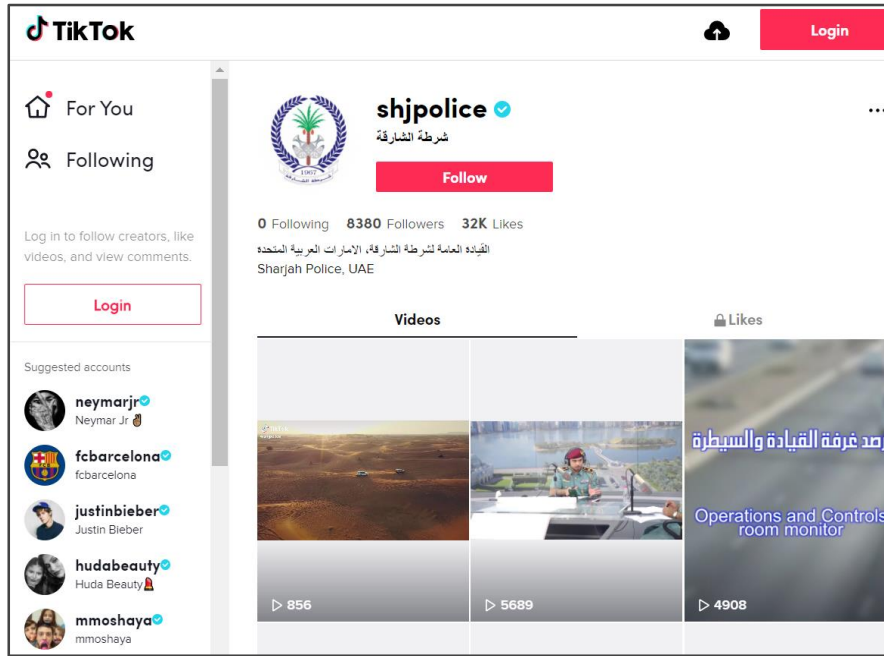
TikTok

Login

For You

Following

Log in to follow creators, like videos, and view comments.

Login

Suggested accounts

neymarjr
Neymar Jr ✌

fcbarcelona
fcbarcelona

justinbieber
Justin Bieber

hudabeauty
Huda Beauty💄

mmoshaya
mmoshaya

shjpolice
شرطة الشارقة

Follow

...

0 Following 8380 Followers 32K Likes

القيادة العامة لشرطة الشارقة، الامارات العربية المتحدة
Sharjah Police, UAE

Videos

Likes

▷ 856

▷ 5689

رصد غرفة القيادة والسيطرة
Operations and Controls room monitor

▷ 4908